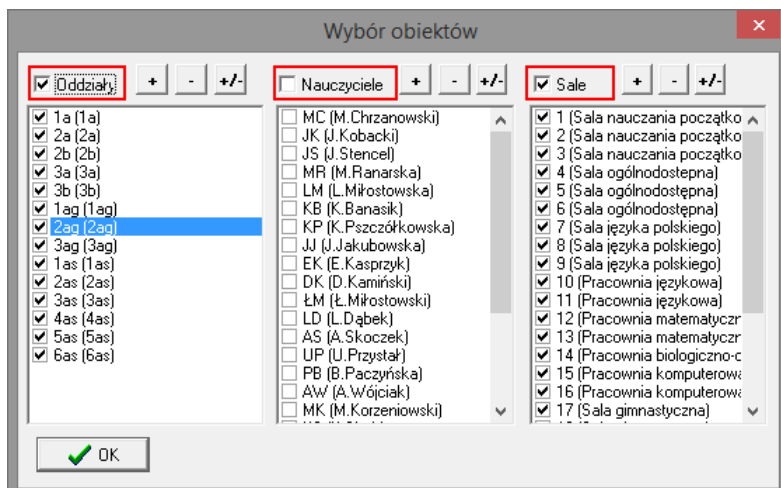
Wybór obiektów

Oddziały + - +/-

1a (1a)
2a (2a)
2b (2b)
3a (3a)
3b (3b)
1ag (1ag)
2ag (2ag)
3ag (3ag)
1as (1as)
2as (2as)
3as (3as)
4as (4as)
5as (5as)
6as (6as)

Nauczyciele + - +/-

MC (M.Chrzanowski)
JK (J.Kobacki)
JS (J.Stencel)
MR (M.Ranarska)
LM (L.Miłostowska)
KB (K.Banasik)
KP (K.Pszczółkowska)
JJ (J.Jakubowska)
EK (E.Kasprzyk)
DK (D.Kamiński)
ŁM (Ł.Miłostowski)
LD (L.Dąbek)
AS (A.Skoczek)
UP (U.Przystał)
PB (B.Paczyńska)
AW (A.Wójciak)
MK (M.Korzeniowski)
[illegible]

Sale + - +/-

1 (Sala nauczania początko
2 (Sala nauczania początko
3 (Sala nauczania początko
4 (Sala ogólnodostępna)
5 (Sala ogólnodostępna)
6 (Sala ogólnodostępna)
7 (Sala języka polskiego)
8 (Sala języka polskiego)
9 (Sala języka polskiego)
10 (Pracownia językowa)
11 (Pracownia językowa)
12 (Pracownia matematyczn
13 (Pracownia matematyczn
14 (Pracownia biologiczno-c
15 (Pracownia komputerowa
16 (Pracownia komputerowa
17 (Sala gimnastyczna)
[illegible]

OK